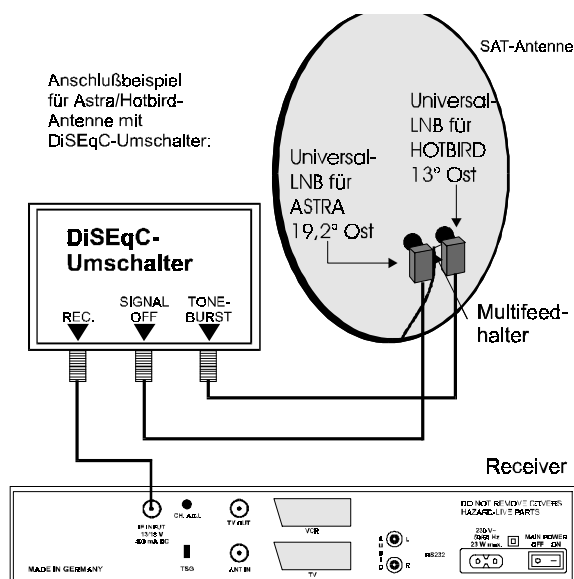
SAT-Antenne

Anschlußbeispiel für Astra/Hotbird-Antenne mit DiSEqC-Umschalter:

Universal-LNB für HOTBIRD 13° Ost

Universal-LNB für ASTRA 19,2° Ost

DiSEqC-Umschalter

REC.

SIGNAL OFF

TONE-BURST

Multifeed-halter

Receiver

IF INPUT 13/18 V 400 mA DC

CH. ADJ.

TV OUT

VCR

DO NOT REMOVE COVERS HAZARD-LIVE PARTS

230 V~ 50/60 Hz 23 W max.

MAIN POWER OFF ON

MADE IN GERMANY

TSG

ANT IN

TV

A U D I O

L

R

RS232